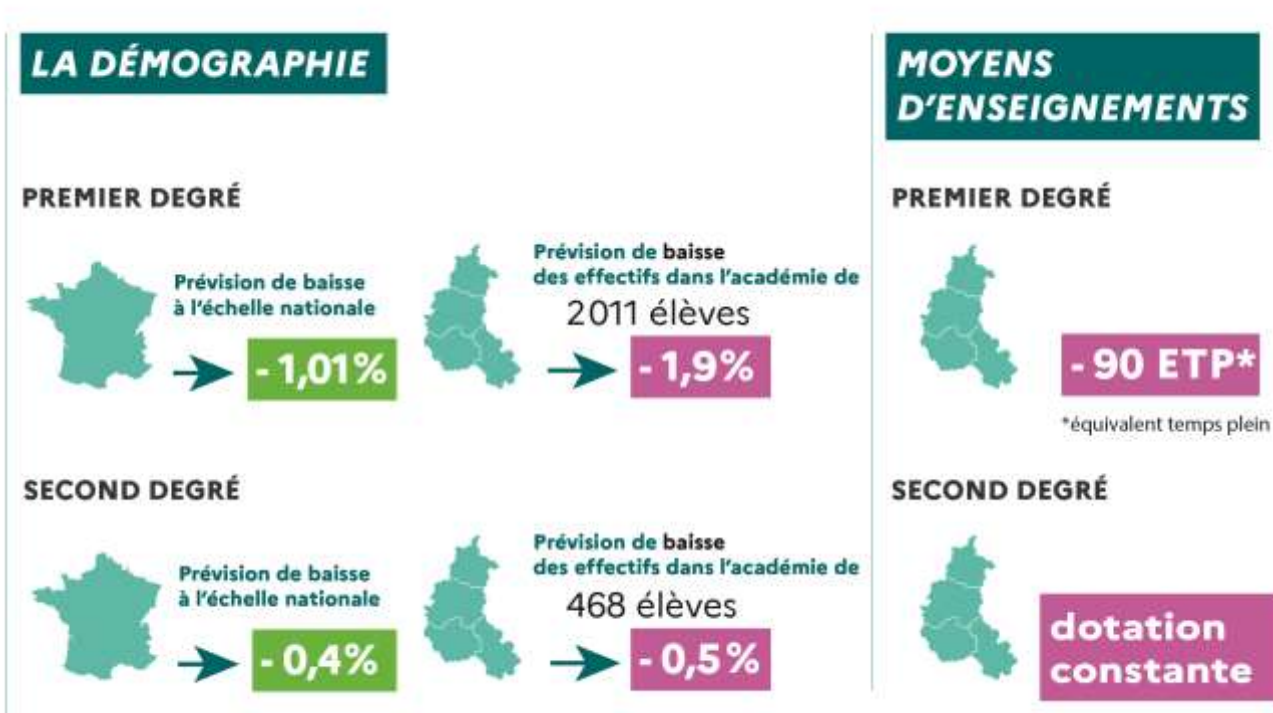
LA DÉMOGRAPHIE

PREMIER DEGRÉ

Prévision de baisse à l'échelle nationale

- 1,01%

Prévision de baisse des effectifs dans l'académie de 2011 élèves

- 1,9%

SECOND DEGRÉ

Prévision de baisse à l'échelle nationale

- 0,4%

Prévision de baisse des effectifs dans l'académie de 468 élèves

- 0,5%

MOYENS D'ENSEIGNEMENTS

PREMIER DEGRÉ

- 90 ETP*

*équivalent temps plein

SECOND DEGRÉ

dotation constante